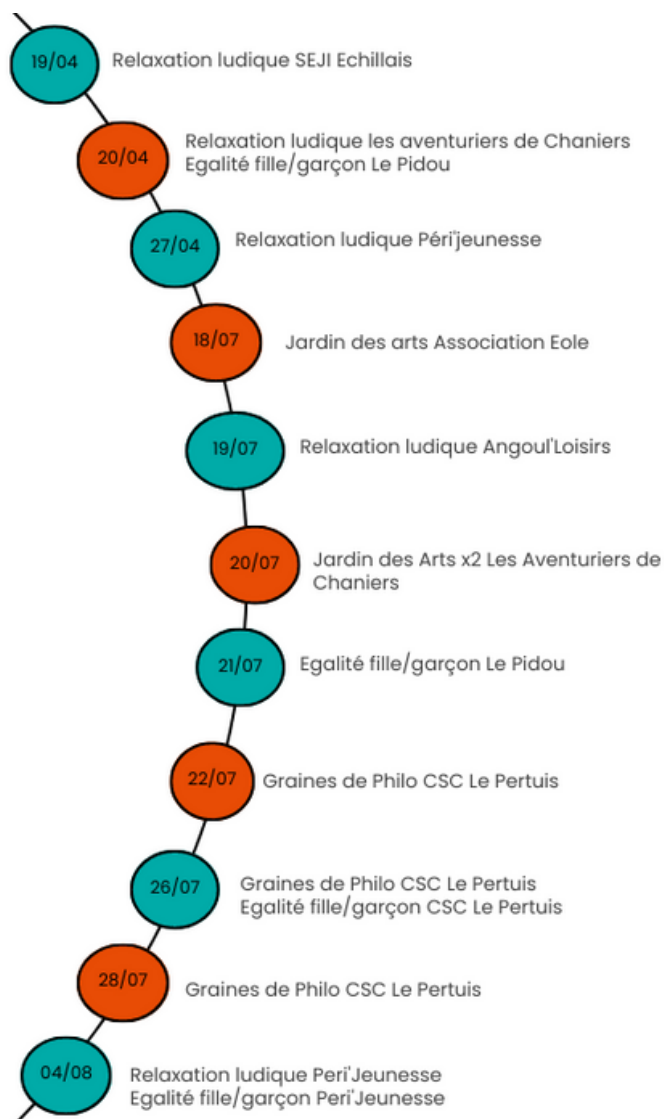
19/04 Relaxation ludique SEJI Echillais

20/04 Relaxation ludique les aventuriers de Chaniers
Egalité fille/garçon Le Pidou

27/04 Relaxation ludique Péri'jeunesse

18/07 Jardin des arts Association Eole

19/07 Relaxation ludique Angoul'Loisirs

20/07 Jardin des Arts x2 Les Aventuriers de Chaniers

21/07 Egalité fille/garçon Le Pidou

22/07 Graines de Philo CSC Le Pertuis

26/07 Graines de Philo CSC Le Pertuis
Egalité fille/garçon CSC Le Pertuis

28/07 Graines de Philo CSC Le Pertuis

04/08 Relaxation ludique Peri'Jeunesse
Egalité fille/garçon Peri'Jeunesse